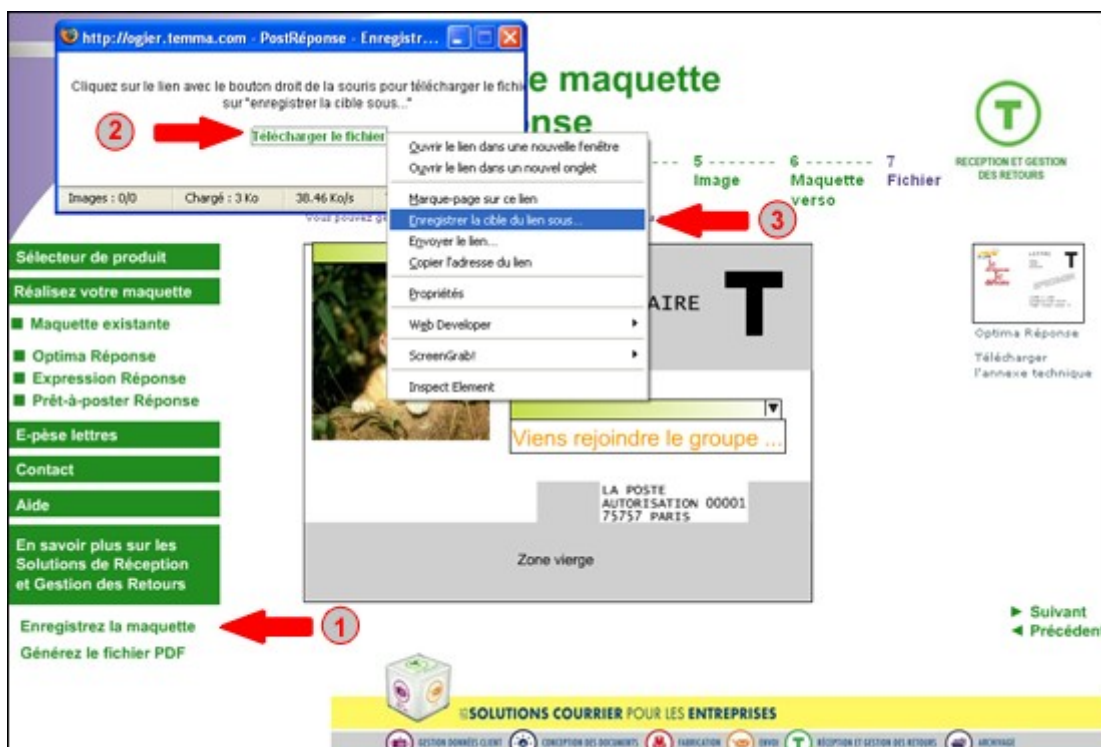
http://ogier.temma.com - PostRéponse - Enregistr...

Cliquez sur le lien avec le bouton droit de la souris pour télécharger le fichie sur "enregistrer la cible sous..."

2

Télécharger le fichier

Images : 0/0 Chargé : 3 Ko 38.46 Ko/s

e maquette
nse

Ouvrir le lien dans une nouvelle fenêtre
Ouvrir le lien dans un nouvel onglet
Marque-page sur ce lien
Enregistrer la cible du lien sous...
Envoyer le lien...
Copier l'adresse du lien
Propriétés
Web Developer
ScreenGrab!
Inspect Element

3

5 ------- 6 ------- 7
Image Maquette verso Fichier

RECEPTION ET GESTION DES RETOURS

Sélecteur de produit
Réalisez votre maquette
Maquette existante
Optima Réponse
Expression Réponse
Prêt-à-poster Réponse
E-pèse lettres
Contact
Aide
En savoir plus sur les Solutions de Réception et Gestion des Retours
Enregistrez la maquette
Générez le fichier PDF

1

AIRE
T

Viens rejoindre le groupe ...

LA POSTE
AUTORISATION 00001
75757 PARIS

Zone vierge

Optima Réponse
Télécharger l'annexe technique

► Suivant
◄ Précédent

SOLUTIONS COURRIER POUR LES ENTREPRISES
GESTION DONNÉES CLIENT CONCEPTION DES DOCUMENTS FABRICATION ENVOI RÉCEPTION ET GESTION DES RETOURS ARCHIVAGE